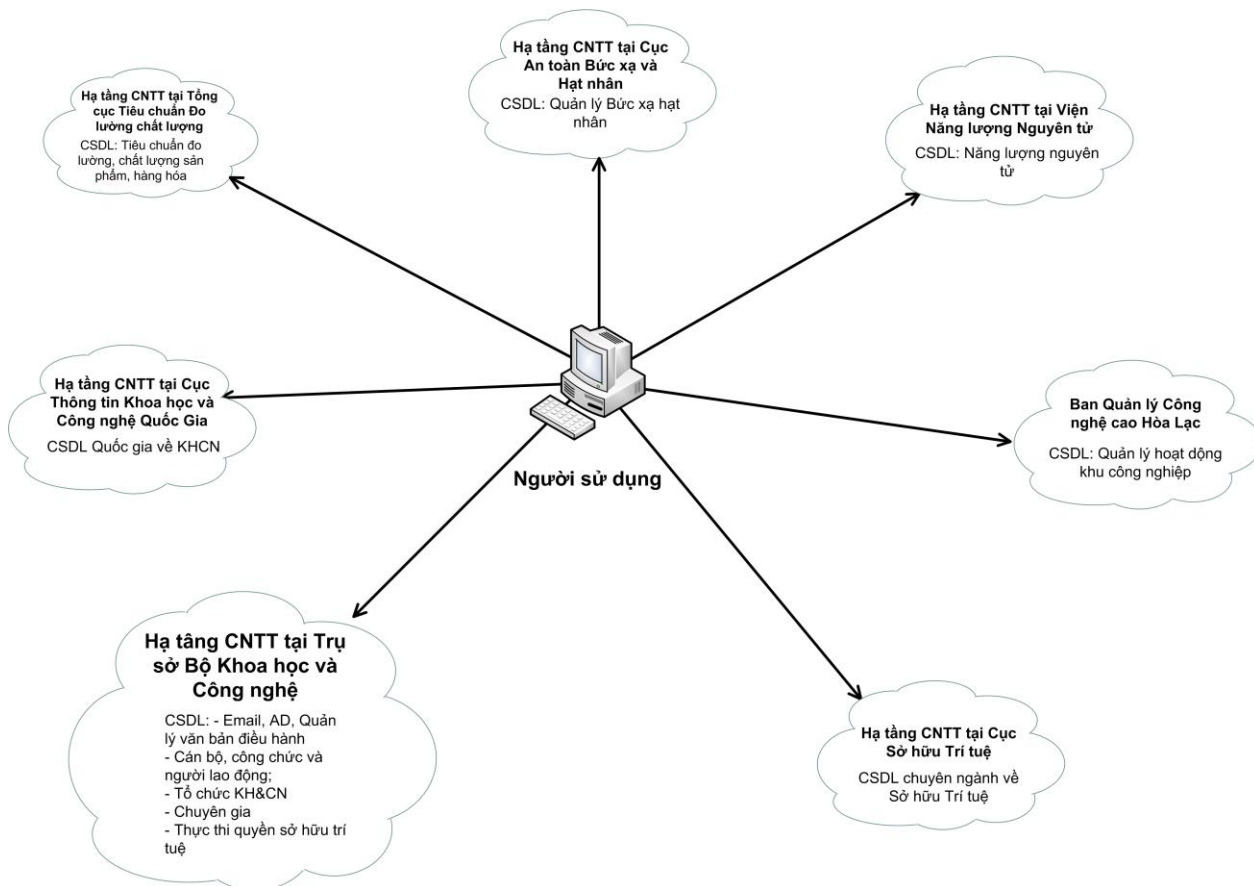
Hạ tầng CNTT tại Cục An toàn Bức xạ và Hạt nhân

CSDL: Quản lý Bức xạ hạt nhân

Hạ tầng CNTT tại Tổng cục Tiêu chuẩn Đo lường chất lượng

CSDL: Tiêu chuẩn đo lường, chất lượng sản phẩm, hàng hóa

Hạ tầng CNTT tại Viện Năng lượng Nguyên tử

CSDL: Năng lượng nguyên tử

Hạ tầng CNTT tại Cục Thông tin Khoa học và Công nghệ Quốc Gia

CSDL Quốc gia về KHCN

Ban Quản lý Công nghệ cao Hòa Lạc

CSDL: Quản lý hoạt động khu công nghiệp

Người sử dụng

Hạ tầng CNTT tại Trụ sở Bộ Khoa học và Công nghệ

CSDL: - Email, AD, Quản lý văn bản điều hành
- Cán bộ, công chức và người lao động;
- Tổ chức KH&CN
- Chuyên gia
- Thực thi quyền sở hữu trí tuệ

Hạ tầng CNTT tại Cục Sở hữu Trí tuệ

CSDL chuyên ngành về Sở hữu Trí tuệ